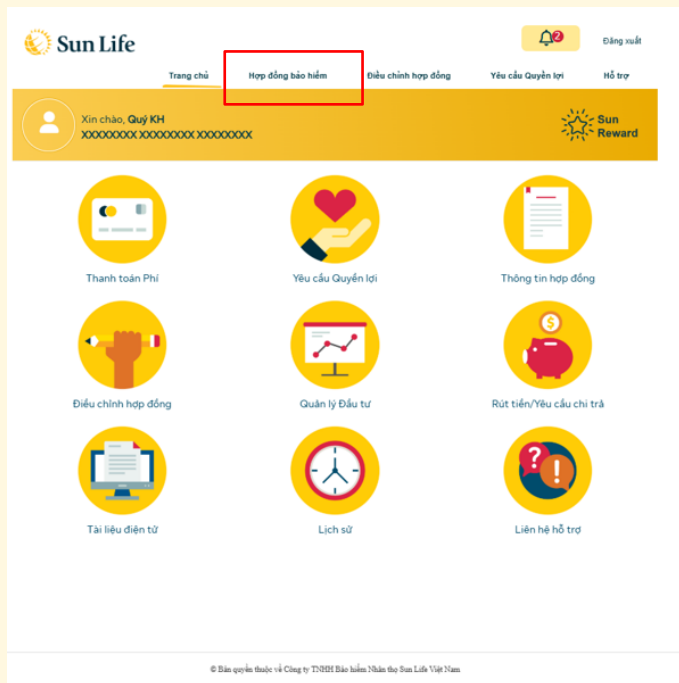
Sun Life

2

Đăng xuất

Trang chủ Hợp đồng bảo hiểm Điều chỉnh hợp đồng Yêu cầu Quyền lợi Hỗ trợ

Xin chào, Quý KH
XXXXXXXX XXXXXXXX XXXXXXXX

Sun Reward

Thanh toán Phí

Yêu cầu Quyền lợi

Thông tin hợp đồng

Điều chỉnh hợp đồng

Quản lý Đầu tư

Rút tiền/Yêu cầu chi trả

Tài liệu điện tử

Lịch sử

Liên hệ hỗ trợ

© Bản quyền thuộc về Công ty TNHH Bảo hiểm Nhân thọ Sun Life Việt Nam